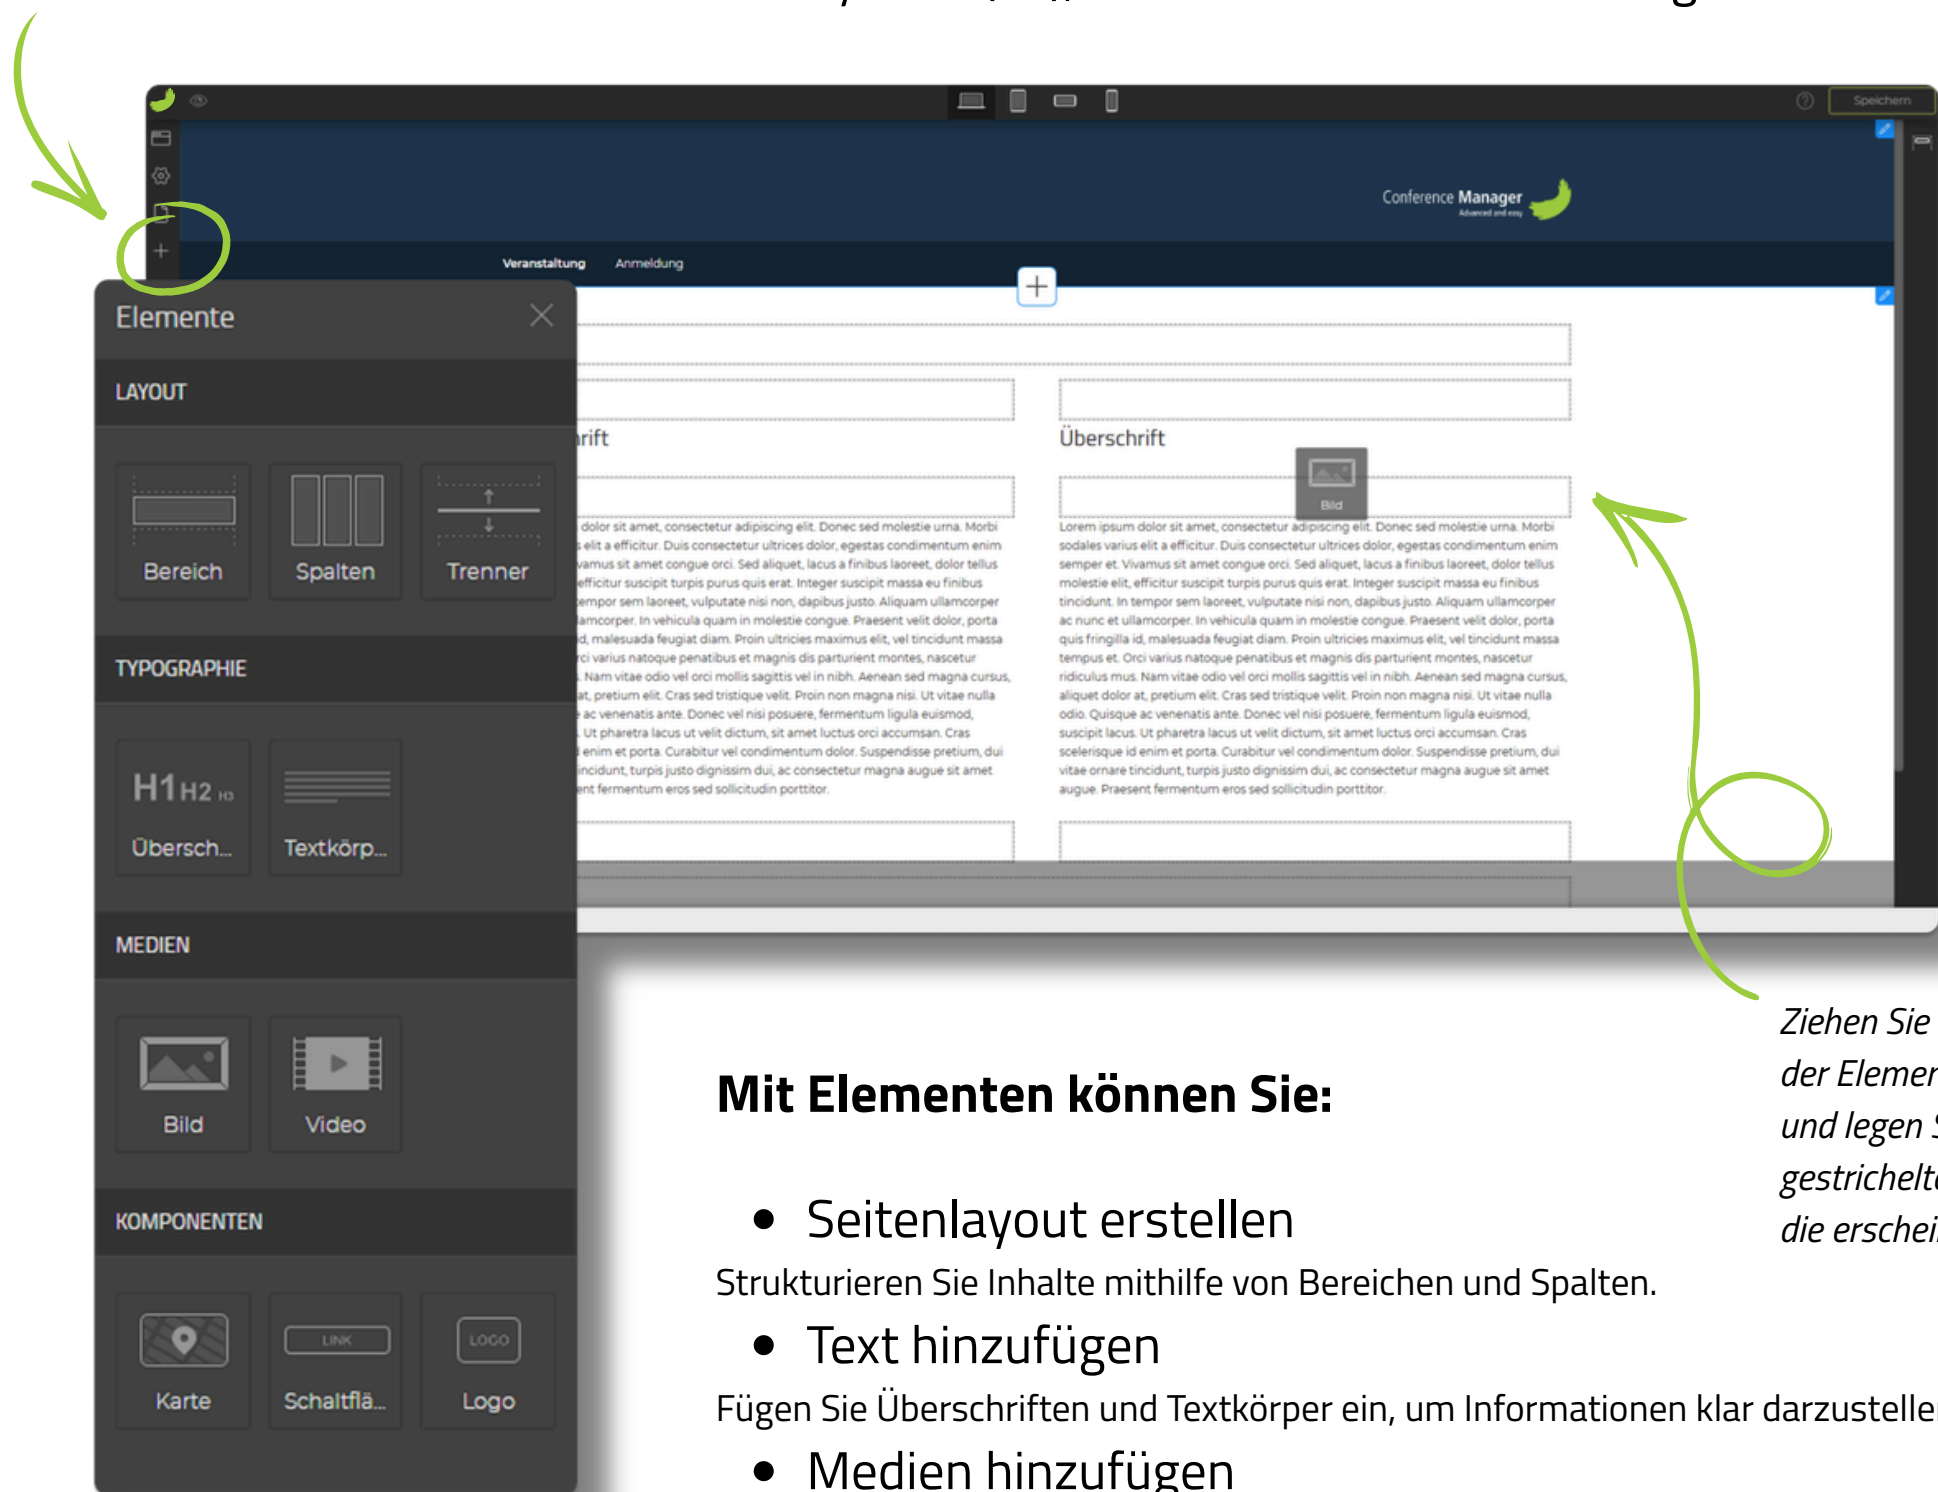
Speichern

Conference Manager

Veranstaltung Anmeldung

Elemente

LAYOUT

Bereich Spalten Trenner

TYPOGRAPHIE

H1 H2 H3

Übersch... Textkörp...

MEDIEN

Bild Video

KOMPONENTEN

LINK LOGO

Karte Schaltflä... Logo

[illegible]rift

Überschrift

Bild

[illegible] dolor sit amet, consectetur adipiscing elit. Donec sed molestie urna. Morbi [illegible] elit a efficitur. Duis consectetur ultrices dolor, egestas condimentum enim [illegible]

Lorem ipsum dolor sit amet, consectetur adipiscing elit. Donec sed molestie urna. Morbi sodales varius elit a efficitur. Duis consectetur ultrices dolor, egestas condimentum enim semper et. Vivamus sit amet congue orci. Sed aliquet, lacus a finibus laoreet, dolor tellus molestie elit, efficitur suscipit turpis purus quis erat. Integer suscipit massa eu finibus tincidunt. In tempor sem laoreet, vulputate nisi non, dapibus justo. Aliquam ullamcorper ac nunc et ullamcorper. In vehicula quam in molestie congue. Praesent velit dolor, porta quis fringilla id, malesuada feugiat diam. Proin ultricies maximus elit, vel tincidunt massa tempus et. Orci varius natoque penatibus et magnis dis parturient montes, nascetur ridiculus mus. Nam vitae odio vel orci mollis sagittis vel in nibh. Aenean sed magna cursus, aliquet dolor at, pretium elit. Cras sed tristique velit. Proin non magna nisi. Ut vitae nulla odio. Quisque ac venenatis ante. Donec vel nisi posuere, fermentum ligula euismod, suscipit lacus. Ut pharetra lacus ut velit dictum, sit amet luctus orci accumsan. Cras scelerisque id enim et porta. Curabitur vel condimentum dolor. Suspendisse pretium, dui vitae ornare tincidunt, turpis justo dignissim dui, ac consectetur magna augue sit amet augue. Praesent fermentum eros sed sollicitudin porttitor.

Ziehen Sie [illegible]
der Elemen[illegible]
und legen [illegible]
gestrichelt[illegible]
die erschei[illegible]

Mit Elementen können Sie:

• Seitenlayout erstellen

Strukturieren Sie Inhalte mithilfe von Bereichen und Spalten.

• Text hinzufügen

Fügen Sie Überschriften und Textkörper ein, um Informationen klar darzustelle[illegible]

• Medien hinzufügen